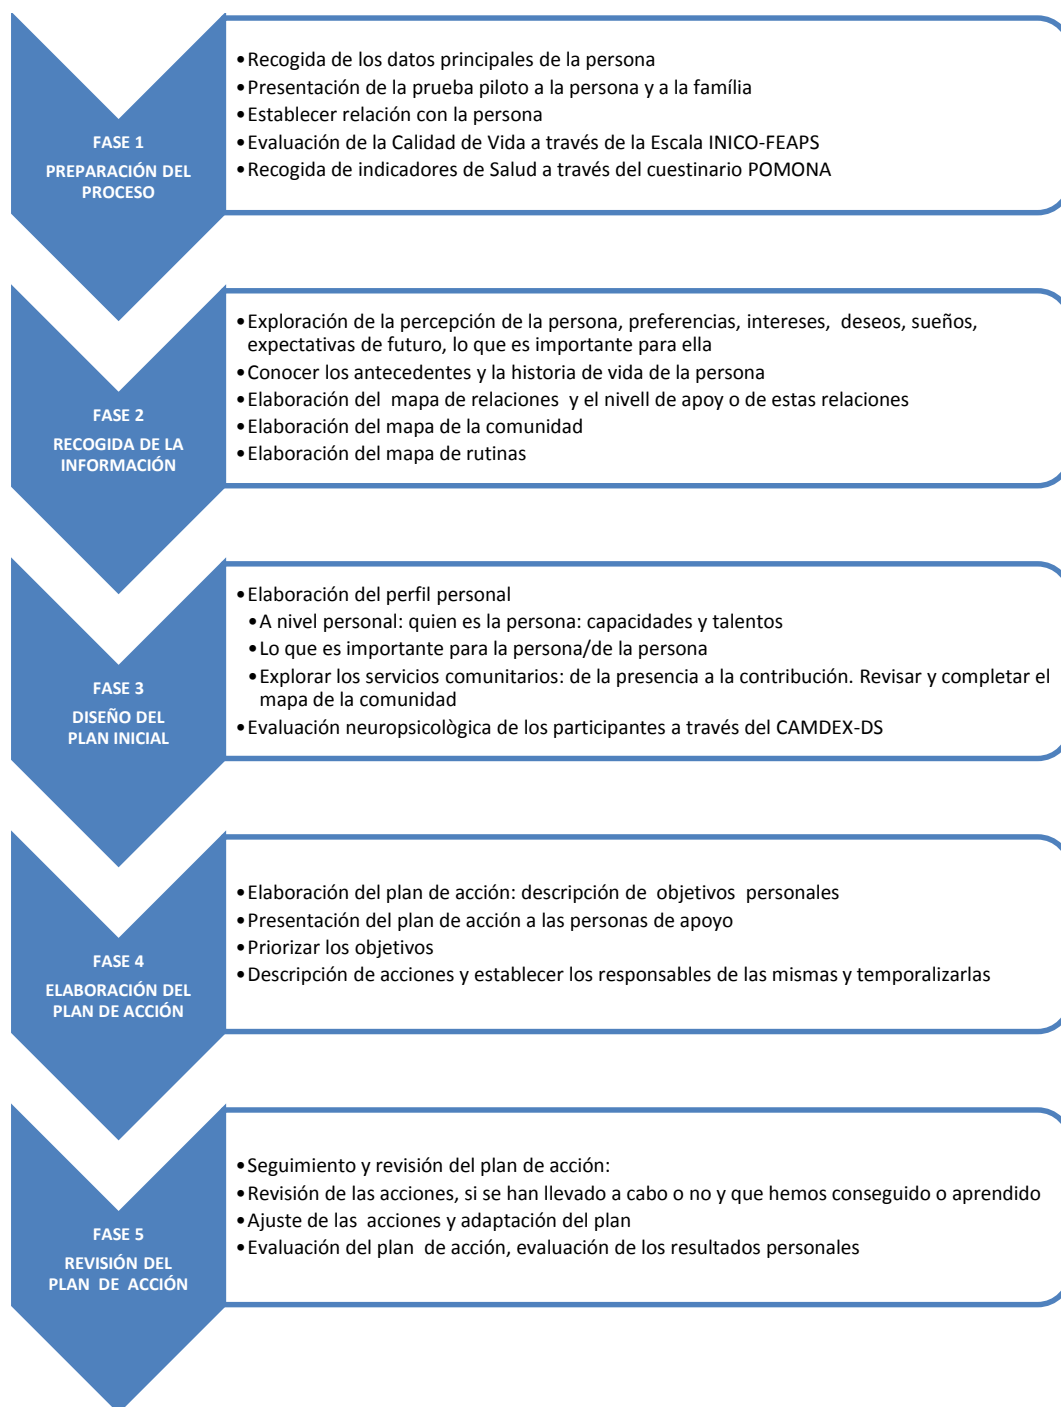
FASE 1
PREPARACIÓN DEL PROCESO

• Recogida de los datos principales de la persona
• Presentación de la prueba piloto a la persona y a la família
• Establecer relación con la persona
• Evaluación de la Calidad de Vida a través de la Escala INICO-FEAPS
• Recogida de indicadores de Salud a través del cuestinario POMONA

FASE 2
RECOGIDA DE LA INFORMACIÓN

• Exploración de la percepción de la persona, preferencias, intereses, deseos, sueños, expectativas de futuro, lo que es importante para ella
• Conocer los antecedentes y la historia de vida de la persona
• Elaboración del mapa de relaciones y el nivell de apoy o de estas relaciones
• Elaboración del mapa de la comunidad
• Elaboración del mapa de rutinas

FASE 3
DISEÑO DEL PLAN INICIAL

• Elaboración del perfil personal
• A nivel personal: quien es la persona: capacidades y talentos
• Lo que es importante para la persona/de la persona
• Explorar los servicios comunitarios: de la presencia a la contribución. Revisar y completar el mapa de la comunidad
• Evaluación neuropsicològica de los participantes a través del CAMDEX-DS

FASE 4
ELABORACIÓN DEL PLAN DE ACCIÓN

• Elaboración del plan de acción: descripción de objetivos personales
• Presentación del plan de acción a las personas de apoyo
• Priorizar los objetivos
• Descripción de acciones y establecer los responsables de las mismas y temporalizarlas

FASE 5
REVISIÓN DEL PLAN DE ACCIÓN

• Seguimiento y revisión del plan de acción:
• Revisión de las acciones, si se han llevado a cabo o no y que hemos conseguido o aprendido
• Ajuste de las acciones y adaptación del plan
• Evaluación del plan de acción, evaluación de los resultados personales